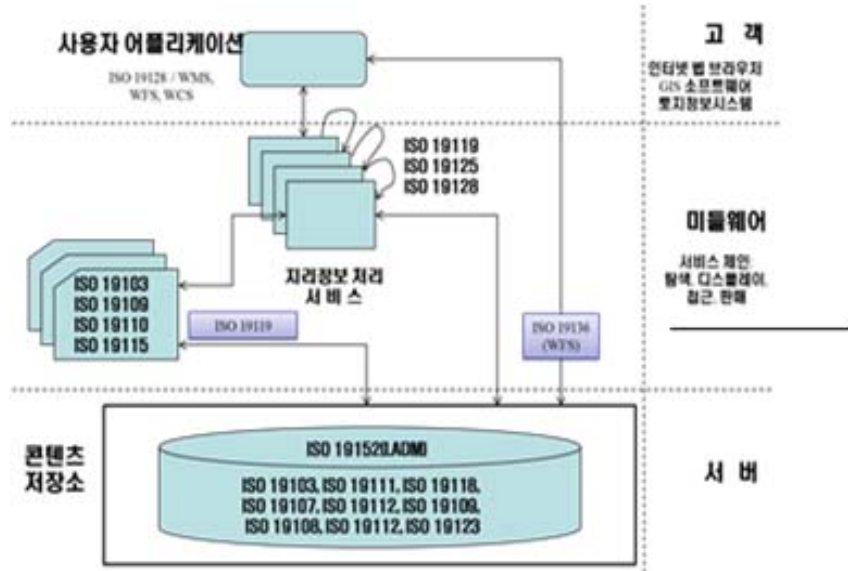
사용자 어플리케이션

ISO 19128 / WMS, WFS, WCS

고 객

인터넷 웹 브라우저
GIS 소프트웨어
토지정보시스템

ISO 19119
ISO 19125
ISO 19128

미들웨어

서비스 체인
탐색, 디스플레이, 접근, 판매

ISO 19103
ISO 19109
ISO 19110
ISO 19115

지리정보 처리
서 비 스

ISO 19119

ISO 19136 (WFS)

콘텐츠
저장소

ISO 19152(LADM)

ISO 19103, ISO 19111, ISO 19118,
ISO 19107, ISO 19112, ISO 19109,
ISO 19108, ISO 19112, ISO 19123

서 버